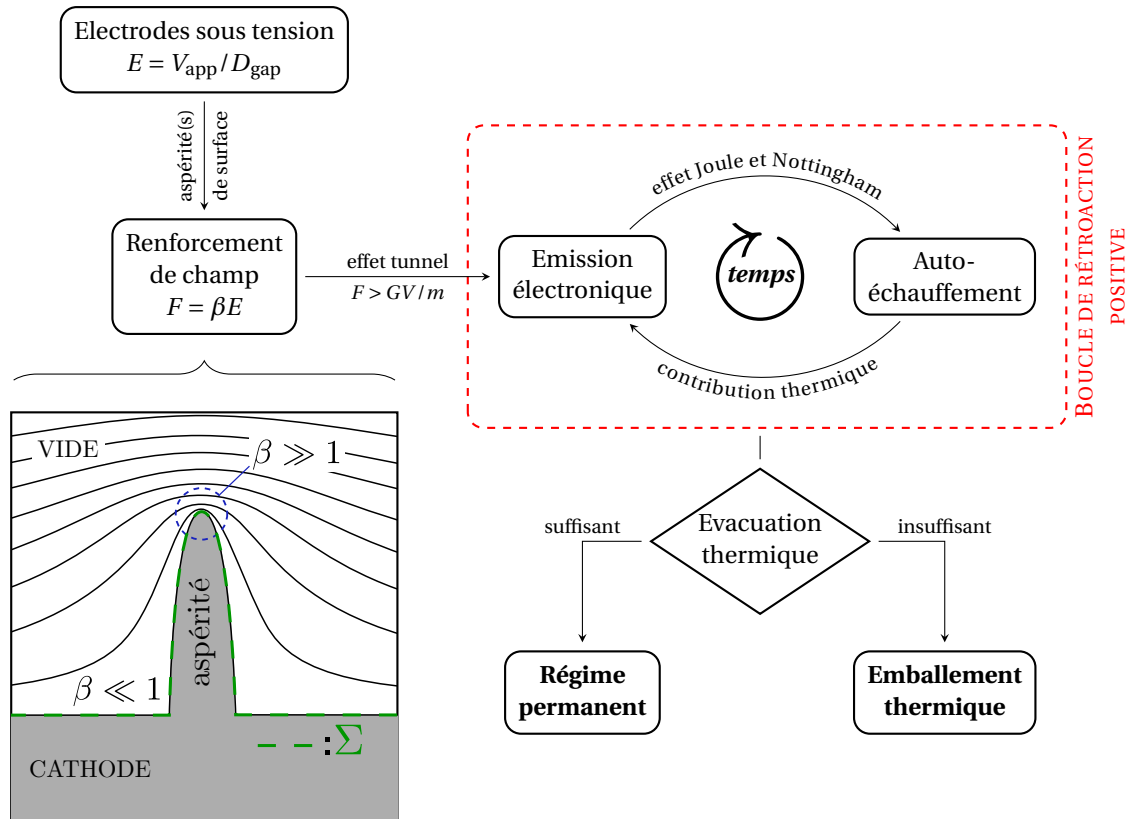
Electrodes sous tension
$E = V_{\text{app}} / D_{\text{gap}}$

aspérité(s) de surface

Renforcement de champ
$F = \beta E$

effet tunnel
$F > GV / m$

effet Joule et Nottingham

Emission électronique

temps

Auto-échauffement

contribution thermique

BOUCLE DE RÉTROACTION POSITIVE

VIDE

$\beta \gg 1$

aspérité

$\beta \ll 1$

$- - : \Sigma$

CATHODE

suffisant

Evacuation thermique

insuffisant

Régime permanent

Emballement thermique